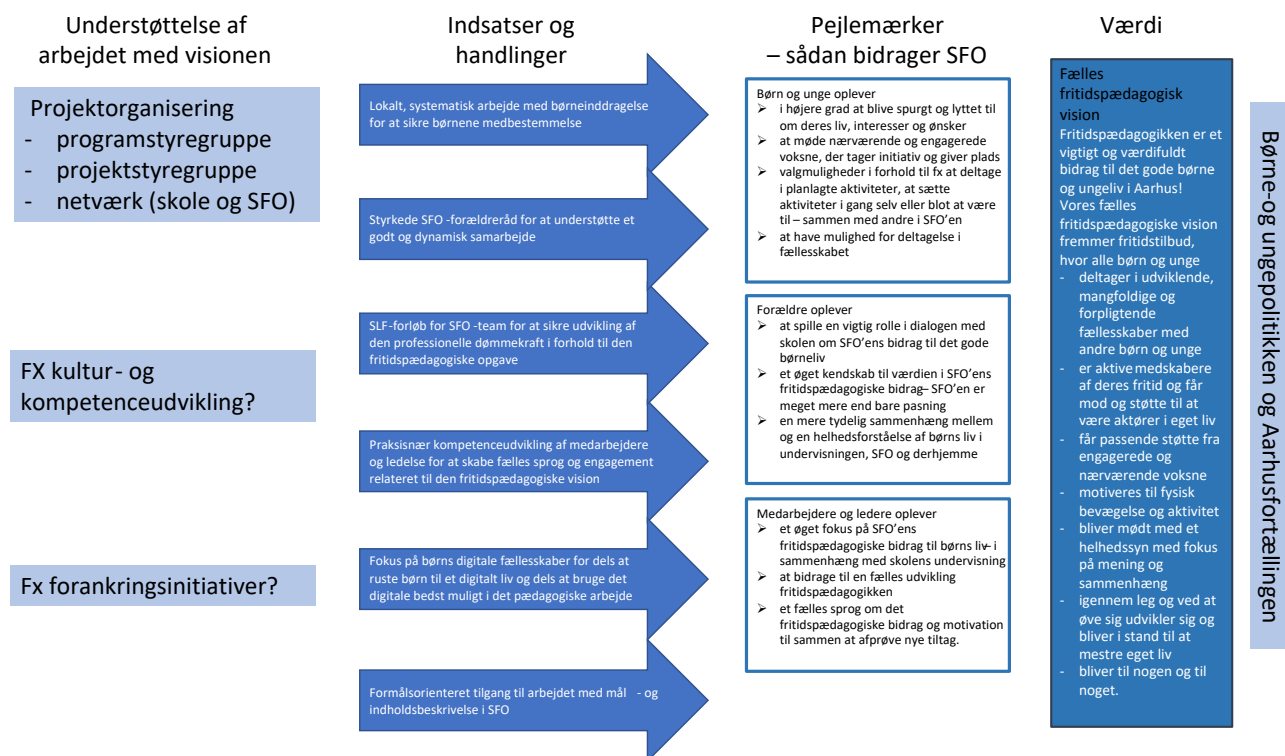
Understøttelse af arbejdet med visionen

Indsatser og handlinger

Pejlemærker – sådan bidrager SFO

Værdi

Projektorganisering
- programstyregruppe
- projektstyregruppe
- netværk (skole og SFO)

FX kultur- og kompetenceudvikling?

Fx forankringsinitiativer?

Lokalt, systematisk arbejde med børneinddragelse for at sikre børnenes medbestemmelse

Styrkede SFO -forældreråd for at understøtte et godt og dynamisk samarbejde

SLF-forløb for SFO -team for at sikre udvikling af den professionelle dømmekraft i forhold til den fritidspædagogiske opgave

Praksisnær kompetenceudvikling af medarbejdere og ledelse for at skabe fælles sprog og engagement relateret til den fritidspædagogiske vision

Fokus på børns digitale fællesskaber for dels at ruste børn til et digitalt liv og dels at bruge det digitale bedst muligt i det pædagogiske arbejde

Formålsorienteret tilgang til arbejdet med mål - og indholdsbeskrivelse i SFO

Børn og unge oplever
➢ i højere grad at blive spurgt og lyttet til om deres liv, interesser og ønsker
➢ at møde nærværende og engagerede voksne, der tager initiativ og giver plads
➢ valgmuligheder i forhold til fx at deltage i planlagte aktiviteter, at sætte aktiviteter i gang selv eller blot at være til – sammen med andre i SFO'en
➢ at have mulighed for deltagelse i fællesskabet

Forældre oplever
➢ at spille en vigtig rolle i dialogen med skolen om SFO'ens bidrag til det gode børneliv
➢ et øget kendskab til værdien i SFO'ens fritidspædagogiske bidrag– SFO'en er meget mere end bare pasning
➢ en mere tydelig sammenhæng mellem og en helhedsforståelse af børns liv i undervisningen, SFO og derhjemme

Medarbejdere og ledere oplever
➢ et øget fokus på SFO'ens fritidspædagogiske bidrag til børns liv- i sammenhæng med skolens undervisning
➢ at bidrage til en fælles udvikling fritidspædagogikken
➢ et fælles sprog om det fritidspædagogiske bidrag og motivation til sammen at afprøve nye tiltag.

Fælles fritidspædagogisk vision
Fritidspædagogikken er et vigtigt og værdifuldt bidrag til det gode børne og ungeliv i Aarhus!
Vores fælles fritidspædagogiske vision fremmer fritidstilbud, hvor alle børn og unge
- deltager i udviklende, mangfoldige og forpligtende fællesskaber med andre børn og unge
- er aktive medskabere af deres fritid og får mod og støtte til at være aktører i eget liv
- får passende støtte fra engagerede og nærværende voksne
- motiveres til fysisk bevægelse og aktivitet
- bliver mødt med et helhedssyn med fokus på mening og sammenhæng
- igennem leg og ved at øve sig udvikler sig og bliver i stand til at mestre eget liv
- bliver til nogen og til noget.

Børne-og ungepolitikken og Aarhusfortællingen